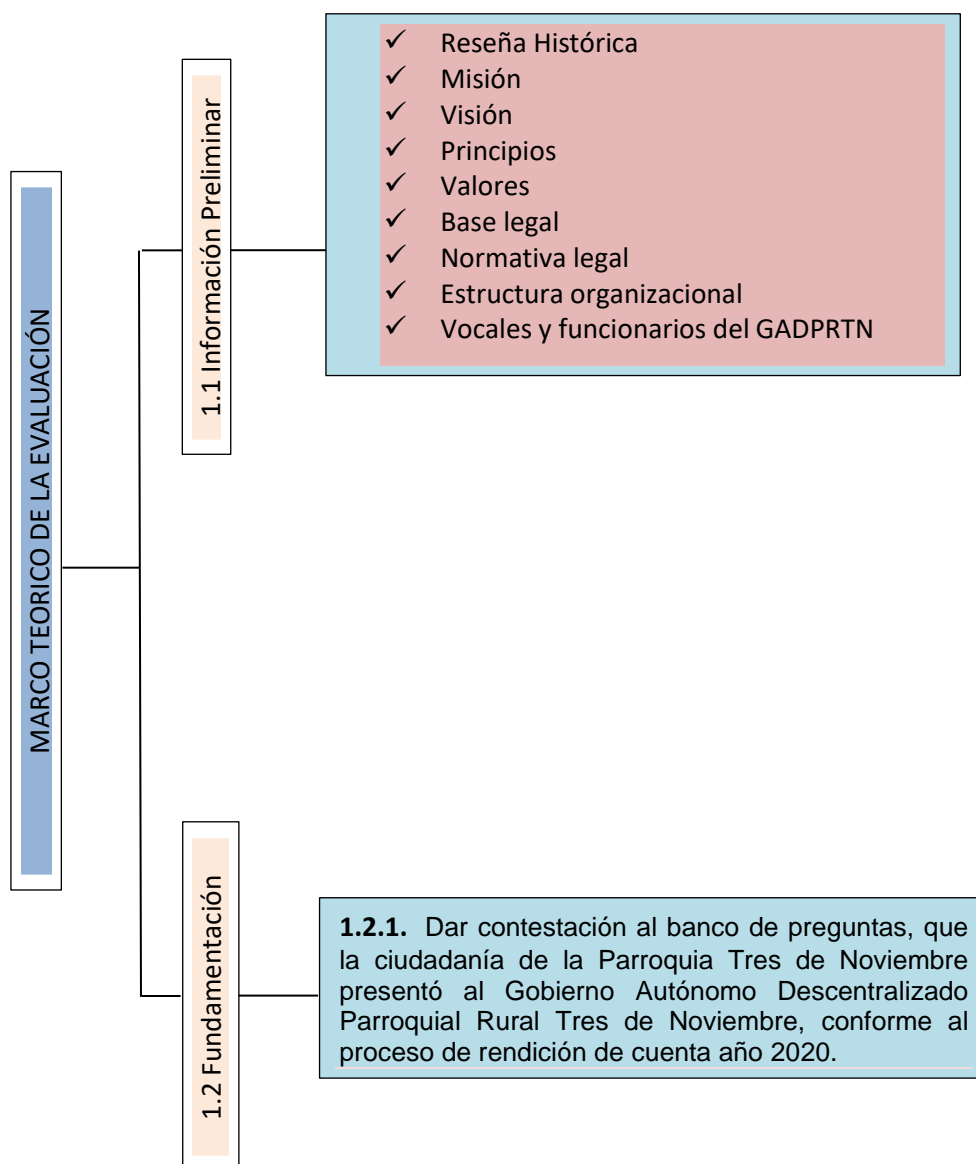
MARCO TEORICO DE LA EVALUACIÓN

1.1 Información Preliminar

✓ Reseña Histórica
✓ Misión
✓ Visión
✓ Principios
✓ Valores
✓ Base legal
✓ Normativa legal
✓ Estructura organizacional
✓ Vocales y funcionarios del GADPRTN

1.2 Fundamentación

**1.2.1.** Dar contestación al banco de preguntas, que la ciudadanía de la Parroquia Tres de Noviembre presentó al Gobierno Autónomo Descentralizado Parroquial Rural Tres de Noviembre, conforme al proceso de rendición de cuenta año 2020.